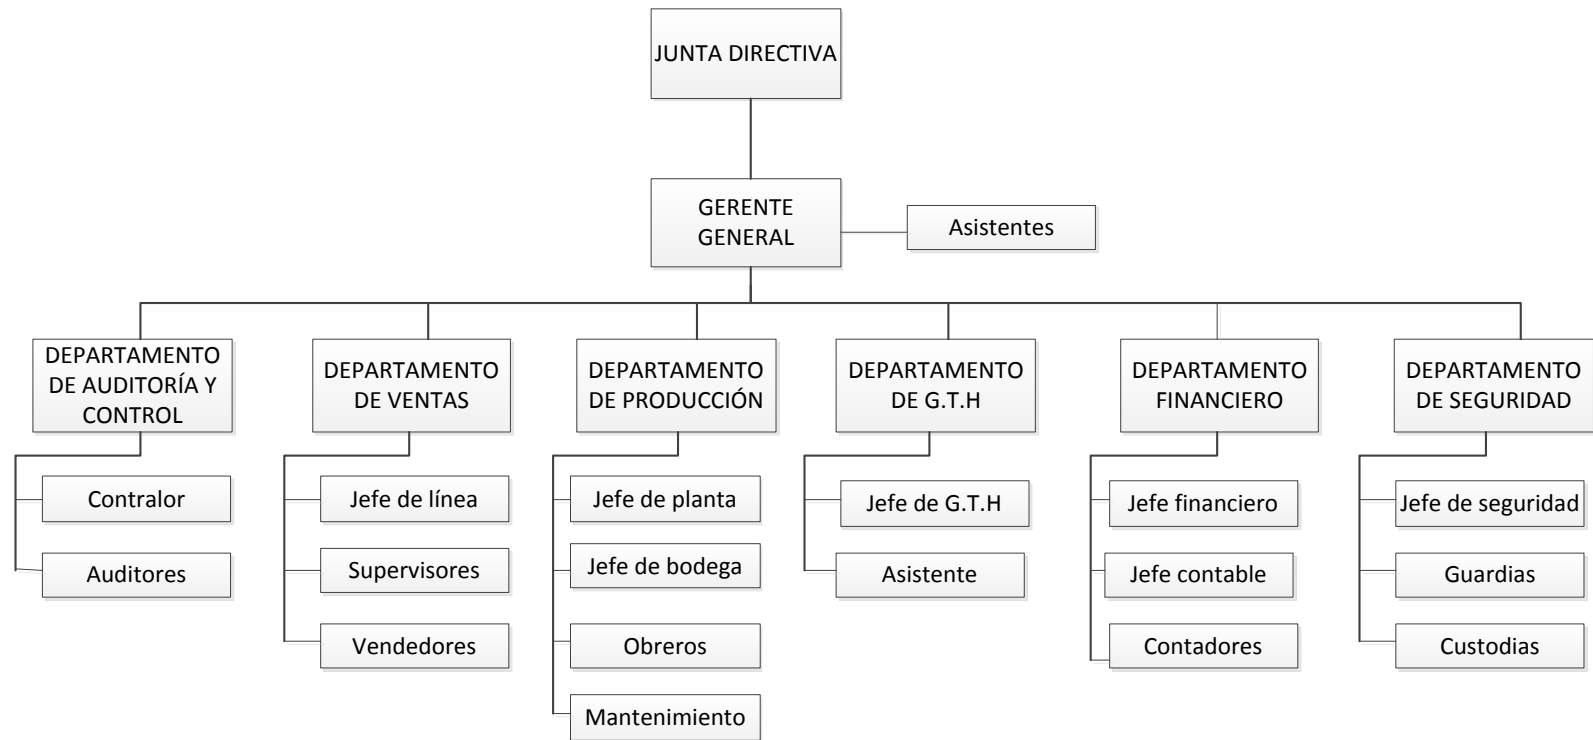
JUNTA DIRECTIVA

GERENTE GENERAL

Asistentes

DEPARTAMENTO DE AUDITORÍA Y CONTROL

Contralor

Auditores

DEPARTAMENTO DE VENTAS

Jefe de línea

Supervisores

Vendedores

DEPARTAMENTO DE PRODUCCIÓN

Jefe de planta

Jefe de bodega

Obreros

Mantenimiento

DEPARTAMENTO DE G.T.H

Jefe de G.T.H

Asistente

DEPARTAMENTO FINANCIERO

Jefe financiero

Jefe contable

Contadores

DEPARTAMENTO DE SEGURIDAD

Jefe de seguridad

Guardias

Custodias